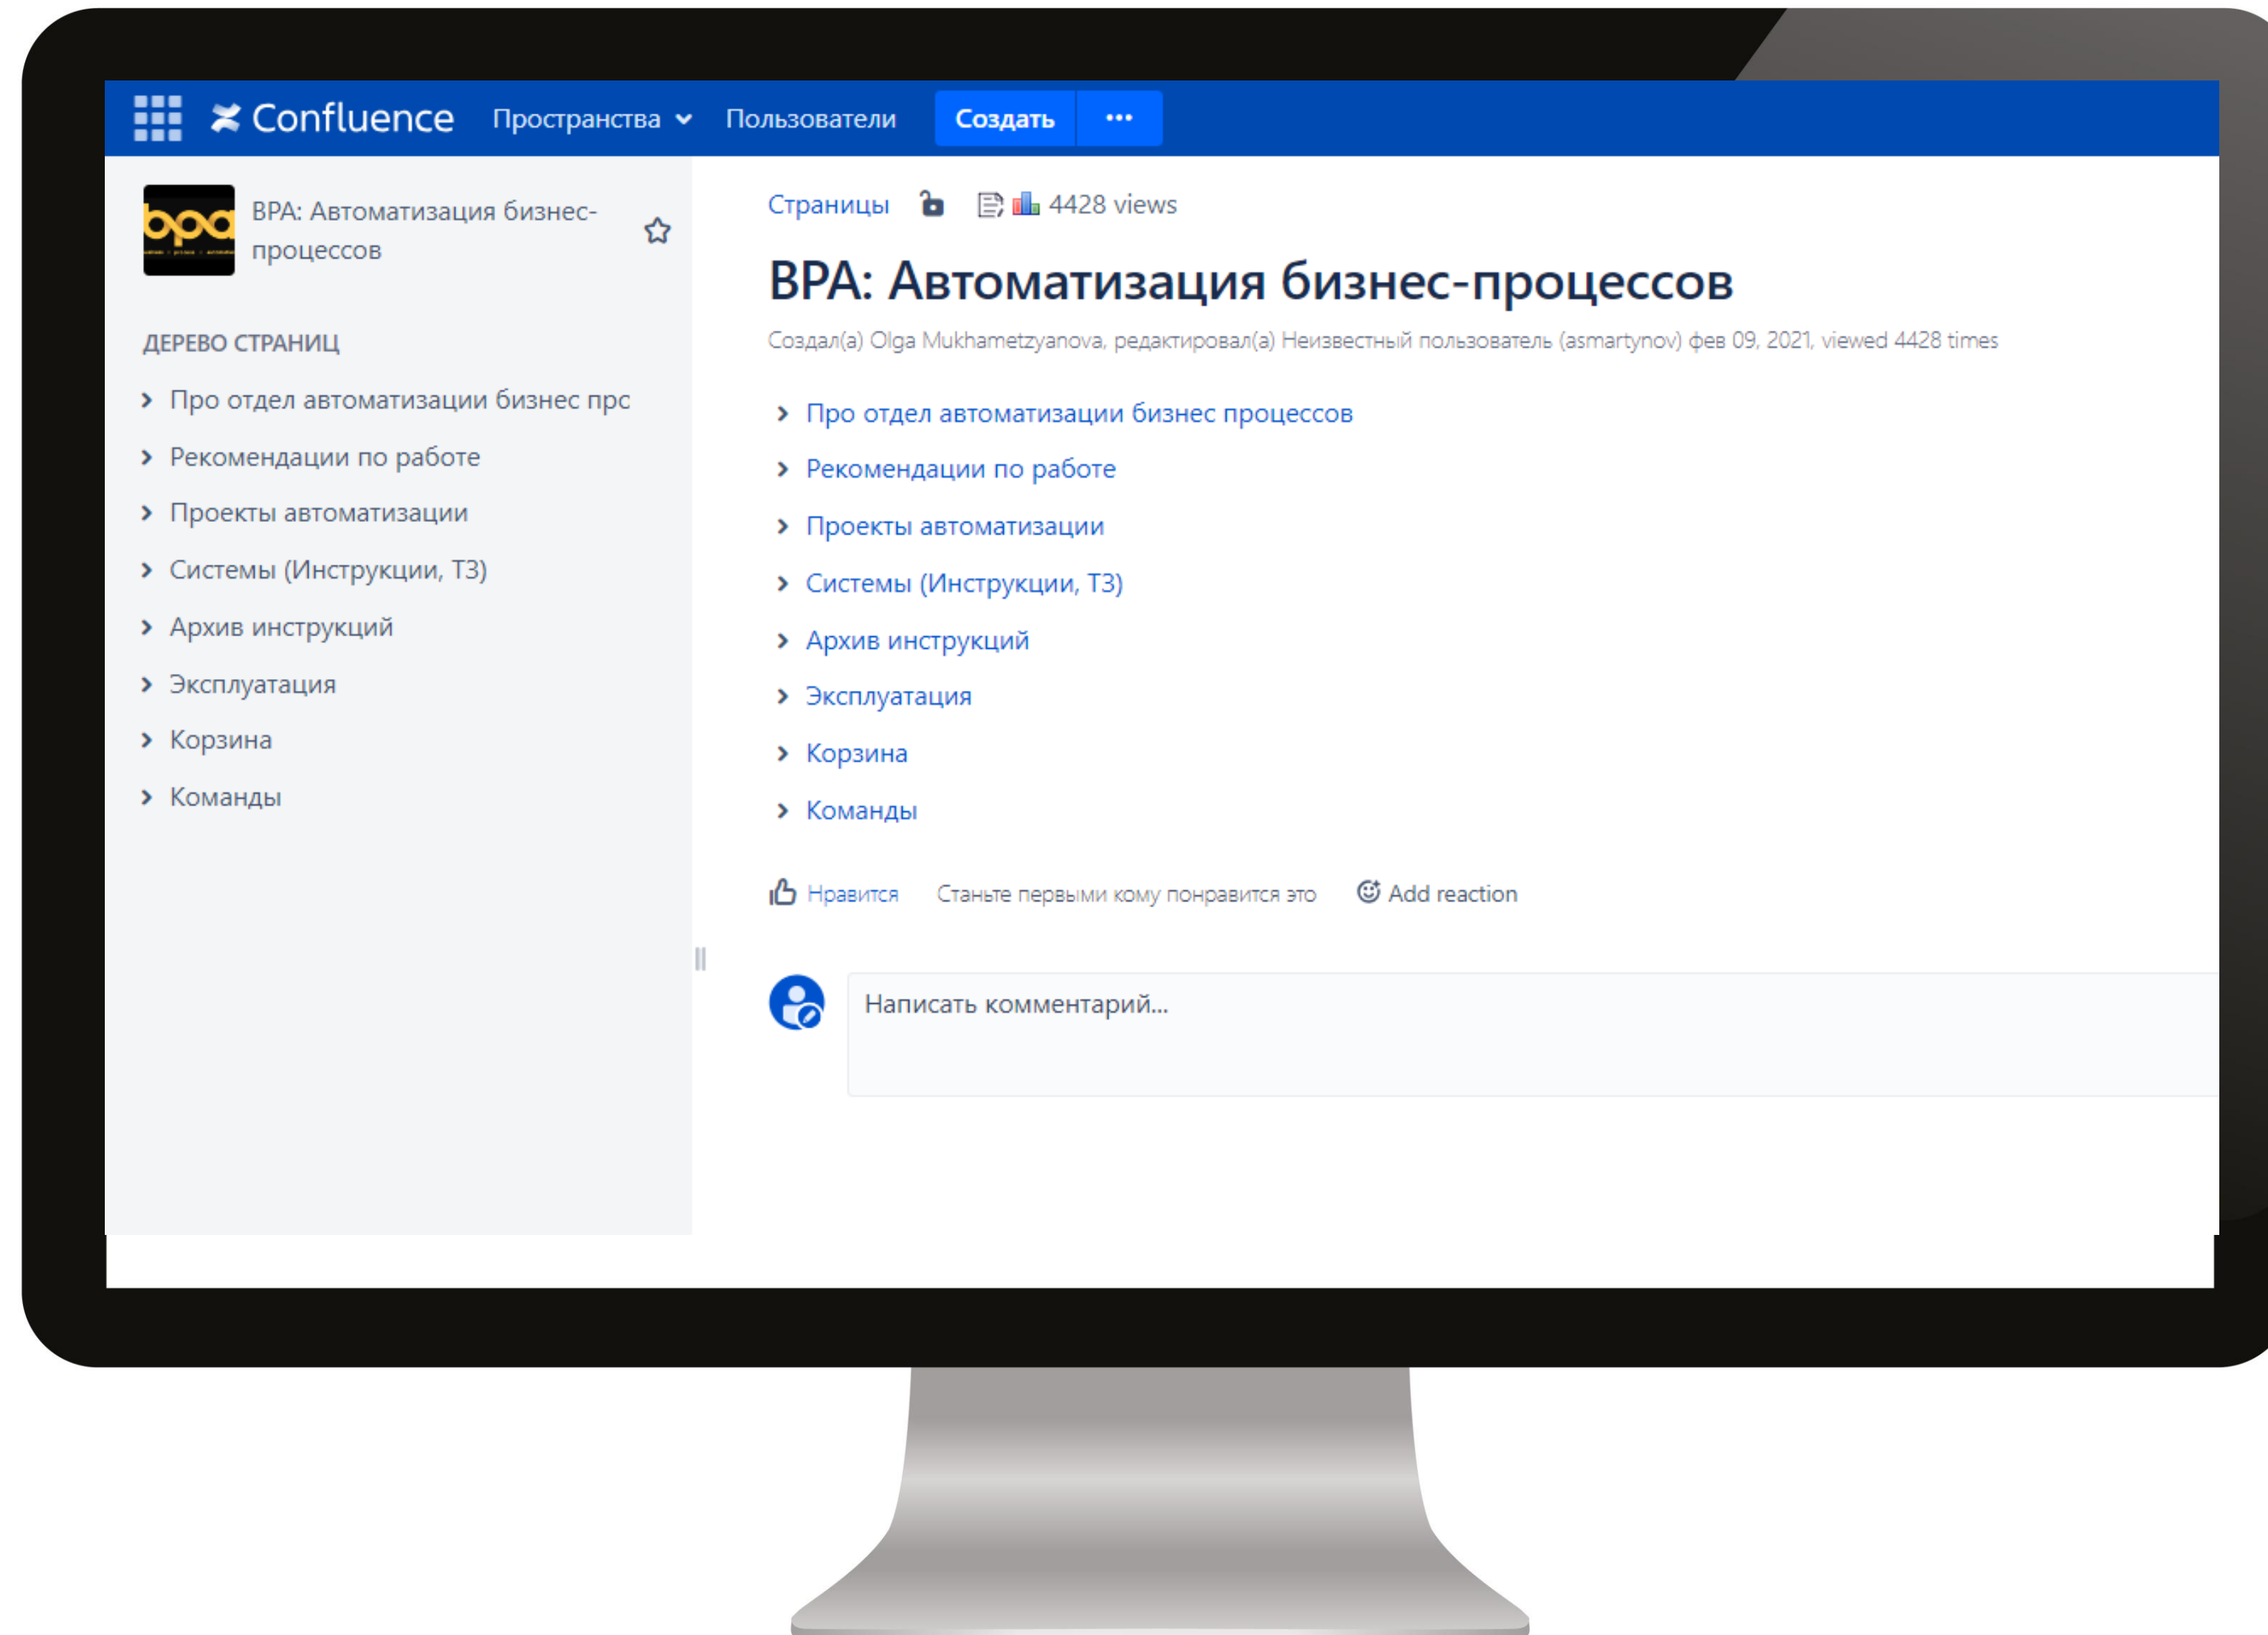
Confluence Пространства Пользователи Создать •••

bpa

BPA: Автоматизация бизнес-процессов

ДЕРЕВО СТРАНИЦ

Про отдел автоматизации бизнес прс
Рекомендации по работе
Проекты автоматизации
Системы (Инструкции, ТЗ)
Архив инструкций
Эксплуатация
Корзина
Команды

Страницы 4428 views

BPA: Автоматизация бизнес-процессов

Создал(а) Olga Mukhametzyanova, редактировал(а) Неизвестный пользователь (asmartynov) фев 09, 2021, viewed 4428 times

Про отдел автоматизации бизнес процессов
Рекомендации по работе
Проекты автоматизации
Системы (Инструкции, ТЗ)
Архив инструкций
Эксплуатация
Корзина
Команды

Нравится Станьте первыми кому понравится это Add reaction

Написать комментарий...